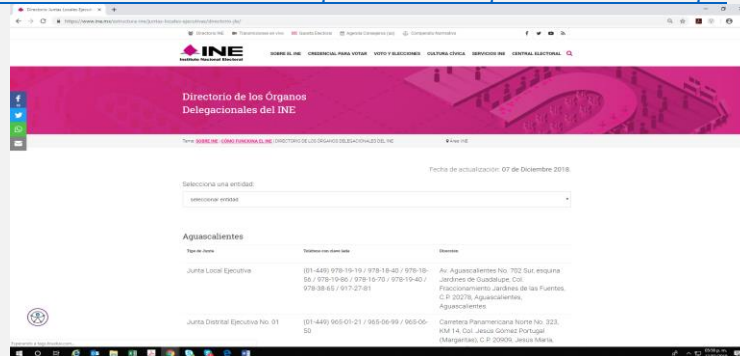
Directorio Juntas Locales Ejecut... ×

https://www.ine.mx/estructura-ine/juntas-locales-ejecutivas/directorio-jle/

Directorio INE  Transmisiones en vivo  Gaceta Electoral  Agenda Consejeros (as)  Compendio Normativo

INE
Instituto Nacional Electoral

SOBRE EL INE  CREDENCIAL PARA VOTAR  VOTO Y ELECCIONES  CULTURA CÍVICA  SERVICIOS INE  CENTRAL ELECTORAL

Directorio de los Órganos Delegacionales del INE

Tema: SOBRE INE · CÓMO FUNCIONA EL INE · DIRECTORIO DE LOS ÓRGANOS DELEGACIONALES DEL INE

Área: INE

Fecha de actualización: 07 de Diciembre 2018.

Selecciona una entidad:

seleccionar entidad

Aguascalientes

| Tipo de Junta | Teléfono con clave lada | Domicilio |
|---|---|---|
| Junta Local Ejecutiva | (01-449) 978-19-19 / 978-18-40 / 978-18-56 / 978-19-86 / 978-16-70 / 978-19-40 / 978-38-65 / 917-27-81 | Av. Aguascalientes No. 702 Sur, esquina Jardines de Guadalupe, Col. Fraccionamiento Jardines de las Fuentes, C.P. 20278, Aguascalientes, Aguascalientes |
| Junta Distrital Ejecutiva No. 01 | (01-449) 965-01-21 / 965-06-99 / 965-06-50 | Carretera Panamericana Norte No. 323, KM 14, Col. Jesús Gómez Portugal (Margaritas), C.P. 20909, Jesús María, |

Esperando a log.ilnube.com...